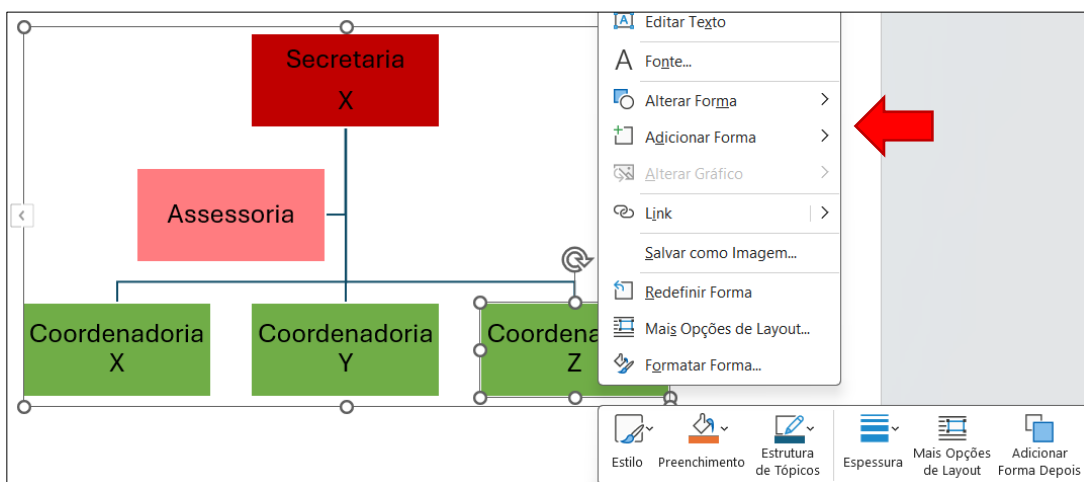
Secretaria
X

Assessoria

Coordenadoria
X

Coordenadoria
Y

Coordena
Z

Editar Texto
Fonte...
Alterar Forma
Adicionar Forma
Alterar Gráfico
Link
Salvar como Imagem...
Redefinir Forma
Mais Opções de Layout...
Formatar Forma...

Estilo
Preenchimento
Estrutura de Tópicos
Espessura
Mais Opções de Layout
Adicionar Forma Depois